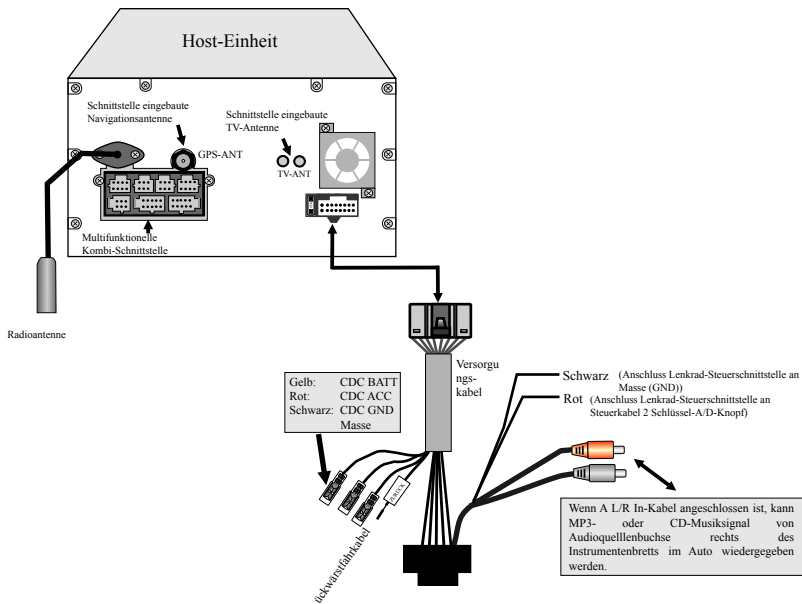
Host-Einheit

Schnittstelle eingebaute Navigationsantenne

GPS-ANT

Schnittstelle eingebaute TV-Antenne

TV-ANT

Multifunktionelle Kombi-Schnittstelle

Radioantenne

Versorgungskabel

| Gelb: | CDC BATT |
|---|---|
| Rot: | CDC ACC |
| Schwarz: | CDC GND Masse |

Schwarz (Anschluss Lenkrad-Steuerschnittstelle an Masse (GND))

Rot (Anschluss Lenkrad-Steuerschnittstelle an Steuerkabel 2 Schlüssel-A/D-Knopf)

ückwärtsfahrkabel

Wenn A L/R In-Kabel angeschlossen ist, kann MP3- oder CD-Musiksignal von Audioquelllenbuchse rechts des Instrumentenbretts im Auto wiedergegeben werden.